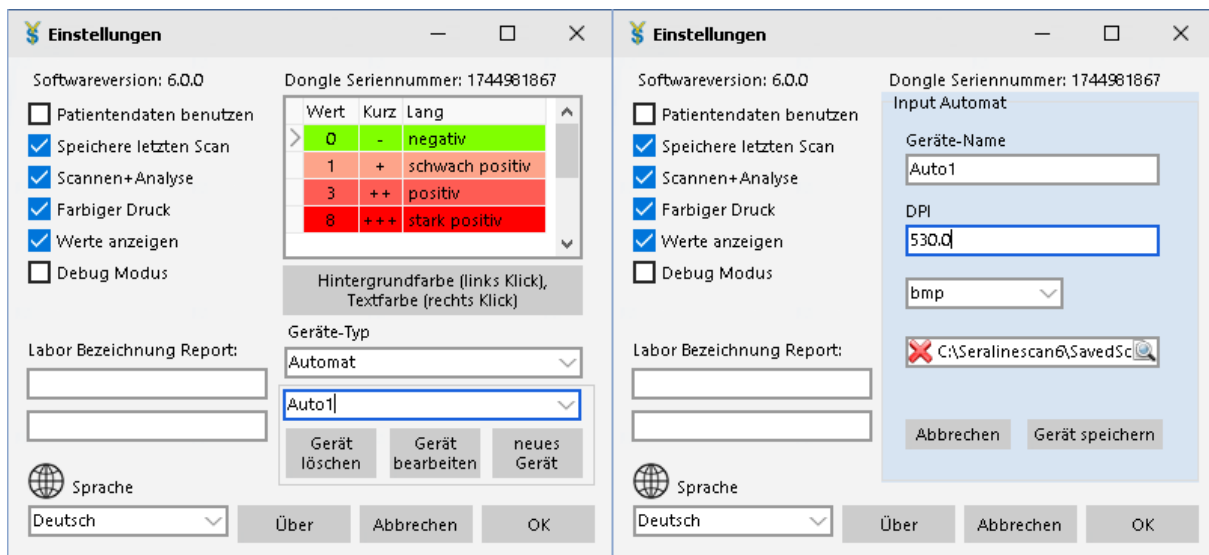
Einstellungen

Softwareversion: 6.0.0

Dongle Seriennummer: 1744981867

Patientendaten benutzen
Speichere letzten Scan
Scannen+Analyse
Farbiger Druck
Werte anzeigen
Debug Modus

| Wert | Kurz | Lang |
|---|---|---|
| 0 | - | negativ |
| 1 | + | schwach positiv |
| 3 | ++ | positiv |
| 8 | +++ | stark positiv |

Hintergrundfarbe (links Klick), Textfarbe (rechts Klick)

Geräte-Typ
Automat
Auto1
Gerät löschen
Gerät bearbeiten
neues Gerät

Labor Bezeichnung Report:

Sprache
Deutsch
Über
Abbrechen
OK

Einstellungen

Softwareversion: 6.0.0

Dongle Seriennummer: 1744981867

Patientendaten benutzen
Speichere letzten Scan
Scannen+Analyse
Farbiger Druck
Werte anzeigen
Debug Modus

Input Automat
Geräte-Name
Auto1
DPI
530.0
bmp
C:\Seralinescan6\SavedSc

Abbrechen
Gerät speichern

Labor Bezeichnung Report:

Sprache
Deutsch
Über
Abbrechen
OK